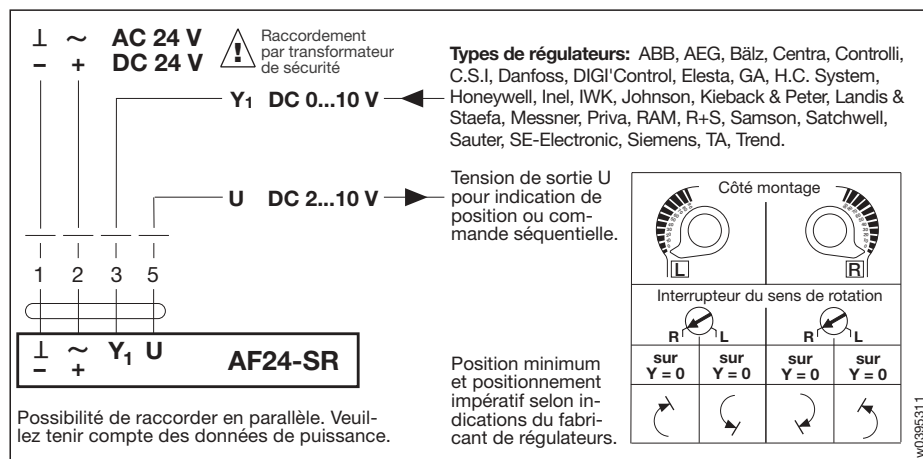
⊥ ~ AC 24 V
– + DC 24 V

Raccordement par transformateur de sécurité

Types de régulateurs: ABB, AEG, Bälz, Centra, Controlli, C.S.I, Danfoss, DIGI'Control, Elesta, GA, H.C. System, Honeywell, Inel, IWK, Johnson, Kieback & Peter, Landis & Staefa, Messner, Priva, RAM, R+S, Samson, Satchwell, Sauter, SE-Electronic, Siemens, TA, Trend.

$Y_1$ DC 0...10 V

U DC 2...10 V

Tension de sortie U pour indication de position ou commande séquentielle.

Côté montage

L R

Interrupteur du sens de rotation

R L R L

| sur Y = 0 | sur Y = 0 | sur Y = 0 | sur Y = 0 |
|---|---|---|---|

1 2 3 5

⊥ ~ $Y_1$ U
– +
AF24-SR

Position minimum et positionnement impératif selon indications du fabricant de régulateurs.

Possibilité de raccorder en parallèle. Veuillez tenir compte des données de puissance.

w0395311